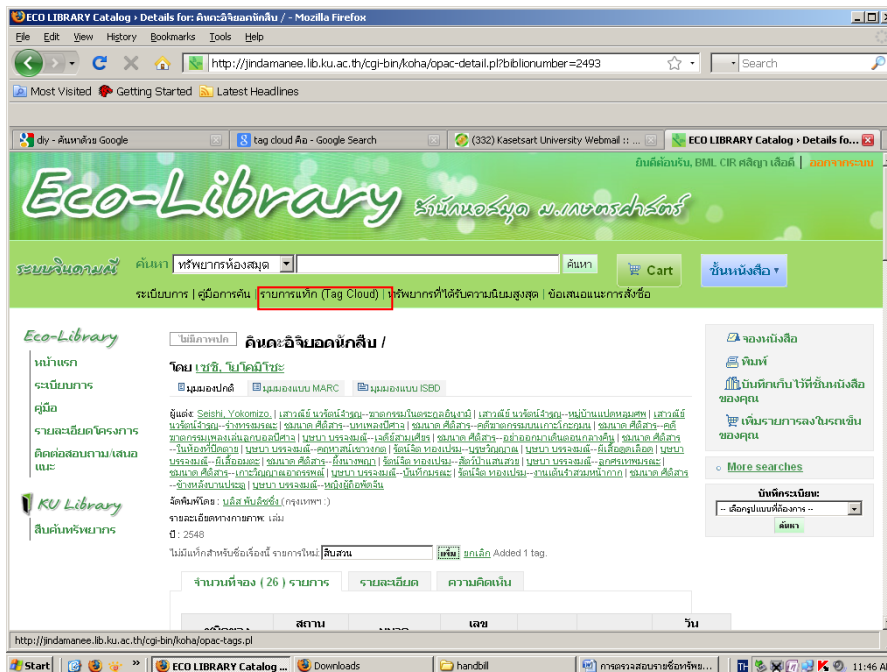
ECO LIBRARY Catalog › Details for: คินดะอิจิยอดนักสืบ / - Mozilla Firefox

File Edit View History Bookmarks Tools Help

http://jindamanee.lib.ku.ac.th/cgi-bin/koha/opac-detail.pl?biblionumber=2493

Search

Most Visited Getting Started Latest Headlines

diy - ค้นหาด้วย Google | tag cloud คือ - Google Search | (332) Kasetsart University Webmail :: ... | ECO LIBRARY Catalog › Details fo...

ยินดีต้อนรับ, BML CIR ศศิญา เลือดี | ออกจากระบบ

Eco-Library สำนักหอสมุด ม.เกษตรศาสตร์

ระบบจินดามณี ค้นหา ทรัพยากรห้องสมุด ค้นหา Cart ชั้นหนังสือ

ระเบียนการ | คู่มือการค้น | รายการแท็ก (Tag Cloud) | ทรัพยากรที่ได้รับความนิยมสูงสุด | ข้อเสนอแนะการสั่งซื้อ

Eco-Library
หน้าแรก
ระเบียบการ
คู่มือ
รายละเอียดโครงการ
ติดต่อสอบถาม/เสนอแนะ

KU Library
สืบค้นทรัพยากร

ไม่มีภาพปก
คินดะอิจิยอดนักสืบ /
โดย เซชิ, โยโคมิโซะ

มุมมองปกติ | มุมมองแบบ MARC | มุมมองแบบ ISBD

ผู้แต่ง: Seishi, Yokomizo. | เสาวณีย์ นวรัตน์จำรูญ--ฆาตกรรมในตระกูลอินุงามิ | เสาวณีย์ นวรัตน์จำรูญ--หมู่บ้านแปดหลุมศพ | เสาวณีย์ นวรัตน์จำรูญ--ร่างทรงมรณะ | ชมนาด ศิลิสาร--บทเพลงปีศาจ | ชมนาด ศิลิสาร--คดีฆาตกรรมบนเกาะโกะคุมง | ชมนาด ศิลิสาร--คดีฆาตกรรมเพลงเสนอบอลปีศาจ | บุษบา บรรจงมณี--เลดี้สามเศียร | ชมนาด ศิลิสาร--อย่าออกมาเต้นตอนกลางคืน | ชมนาด ศิลิสาร--ในห้องหนี่ปิดตาย | บุษบา บรรจงมณี--คฤหาสน์เขาวงกต | รัตน์จิต ทองเปรม--บุษรัญญาถม | บุษบา บรรจงมณี--ผีเสื้อสูตรเลือด | บุษบา บรรจงมณี--ผีเสื้อมนตร์ | ชมนาด ศิลิสาร--ผีหนางหญิง | รัตน์จิต ทองเปรม--สิงบ้านเสนสวน | บุษบา บรรจงมณี--ลูกศรเทพมรณะ | ชมนาด ศิลิสาร--เกาะวิญญาณอาถรรพณ์ | บุษบา บรรจงมณี--บันทึกมรณะ | รัตน์จิต ทองเปรม--งานเลี้ยงร่ำสรมหน้ากาก | ชมนาด ศิลิสาร--ข้างหลังบานประตู | บุษบา บรรจงมณี--หญิงผู้ถือพัดจีน

จัดพิมพ์โดย : บลิส พับลิชชิ่ง (กรุงเทพฯ :)
รายละเอียดทางกายภาพ: เล่ม
ปี : 2548

ไม่มีแท็กสำหรับชื่อเรื่องนี้ รายการใหม่: สืบสวน เพิ่ม ยกเลิก Added 1 tag.

จำนวนที่จอง (26) รายการ | รายละเอียด | ความคิดเห็น

จองหนังสือ
พิมพ์
บันทึกเก็บไว้ที่ชั้นหนังสือของคุณ
เพิ่มรายการลงในรถเข็นของคุณ
More searches

บันทึกระเบียน:
-- เลือกรูปแบบที่ต้องการ --
ตัวเบา

http://jindamanee.lib.ku.ac.th/cgi-bin/koha/opac-tags.pl

Start | ECO LIBRARY Catalog ... | Downloads | handbill | การตรวจสอบรายชื่อทรัพย... | 11:46 A